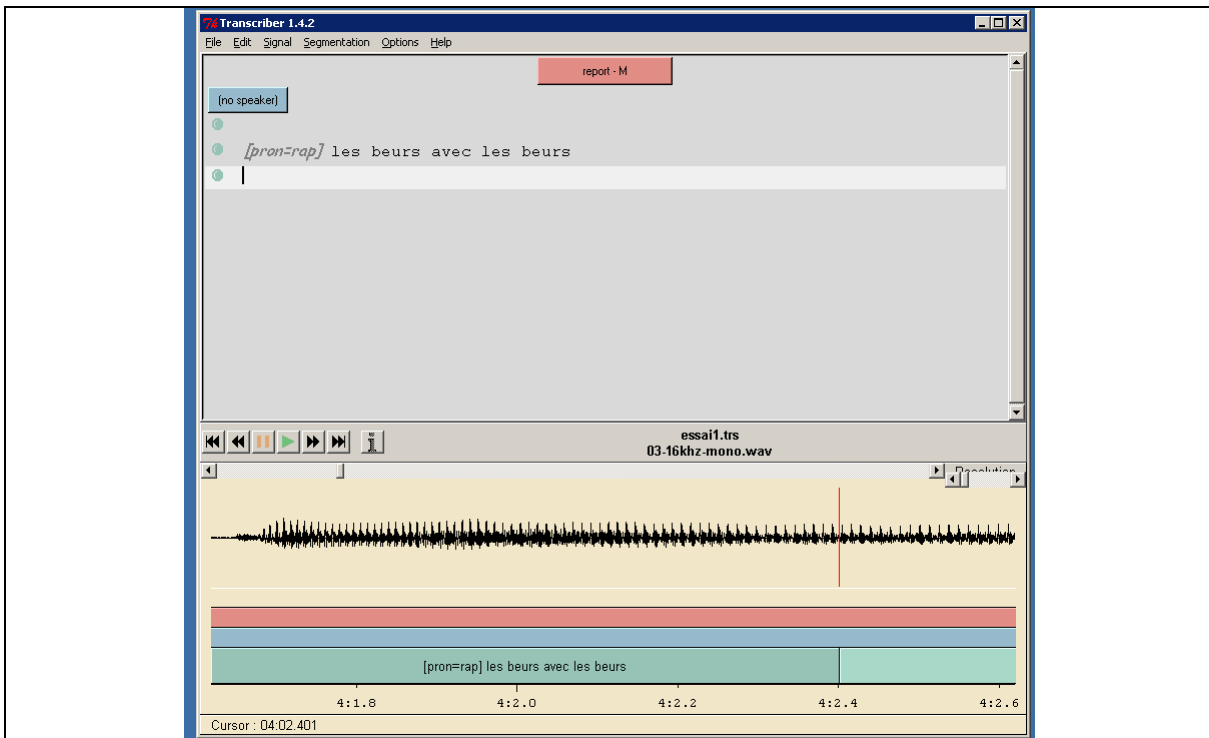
Transcriber 1.4.2

File Edit Signal Segmentation Options Help

report - M

(no speaker)

[pron=rap] les beurs avec les beurs

essai1.trs
03-16khz-mono.wav

Resolution

[pron=rap] les beurs avec les beurs

4:1.8 4:2.0 4:2.2 4:2.4 4:2.6

Cursor : 04:02.401